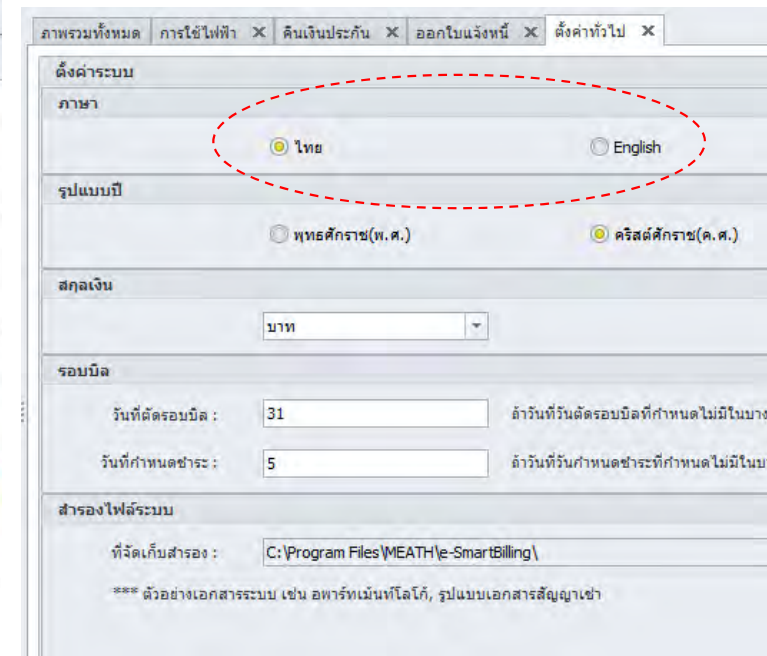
ภาพรวมทั้งหมด | การใช้ไฟฟ้า ✕ | คืนเงินประกัน ✕ | ออกใบแจ้งหนี้ ✕ | ตั้งค่าทั่วไป ✕

ตั้งค่าระบบ

ภาษา

ไทย

English

รูปแบบปี

พุทธศักราช(พ.ศ.)

คริสต์ศักราช(ค.ศ.)

สกุลเงิน

บาท

รอบบิล

วันที่ตัดรอบบิล : 31 ถ้าวันที่วันตัดรอบบิลที่กำหนดไม่มีในบาง

วันที่กำหนดชำระ : 5 ถ้าวันที่วันกำหนดชำระที่กำหนดไม่มีในบ

สำรองไฟล์ระบบ

ที่จัดเก็บสำรอง : C:\Program Files\MEATH\e-SmartBilling\

*** ตัวอย่างเอกสารระบบ เช่น อพาร์ทเม้นท์โลโก้, รูปแบบเอกสารสัญญาเช่า